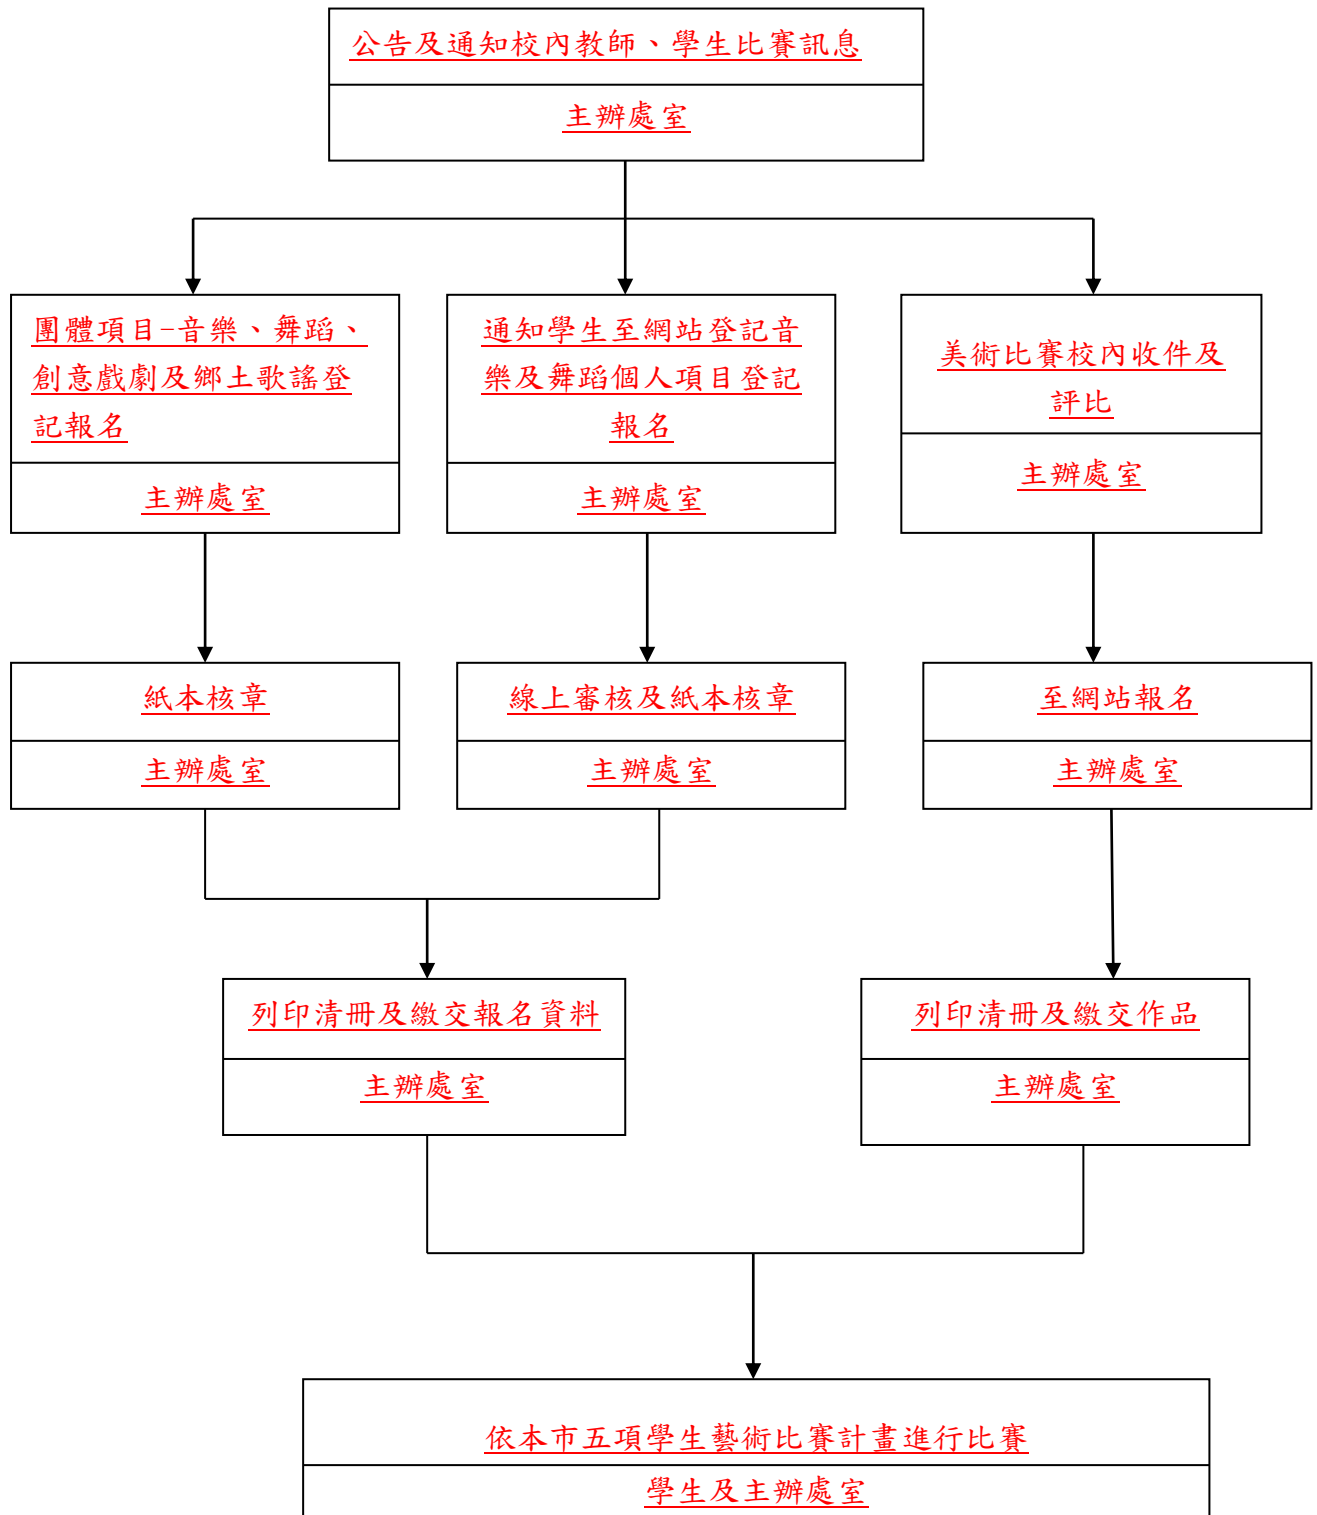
公告及通知校內教師、學生比賽訊息

主辦處室

團體項目-音樂、舞蹈、創意戲劇及鄉土歌謠登記報名

主辦處室

通知學生至網站登記音樂及舞蹈個人項目登記報名

主辦處室

美術比賽校內收件及評比

主辦處室

紙本核章

主辦處室

線上審核及紙本核章

主辦處室

至網站報名

主辦處室

列印清冊及繳交報名資料

主辦處室

列印清冊及繳交作品

主辦處室

依本市五項學生藝術比賽計畫進行比賽

學生及主辦處室